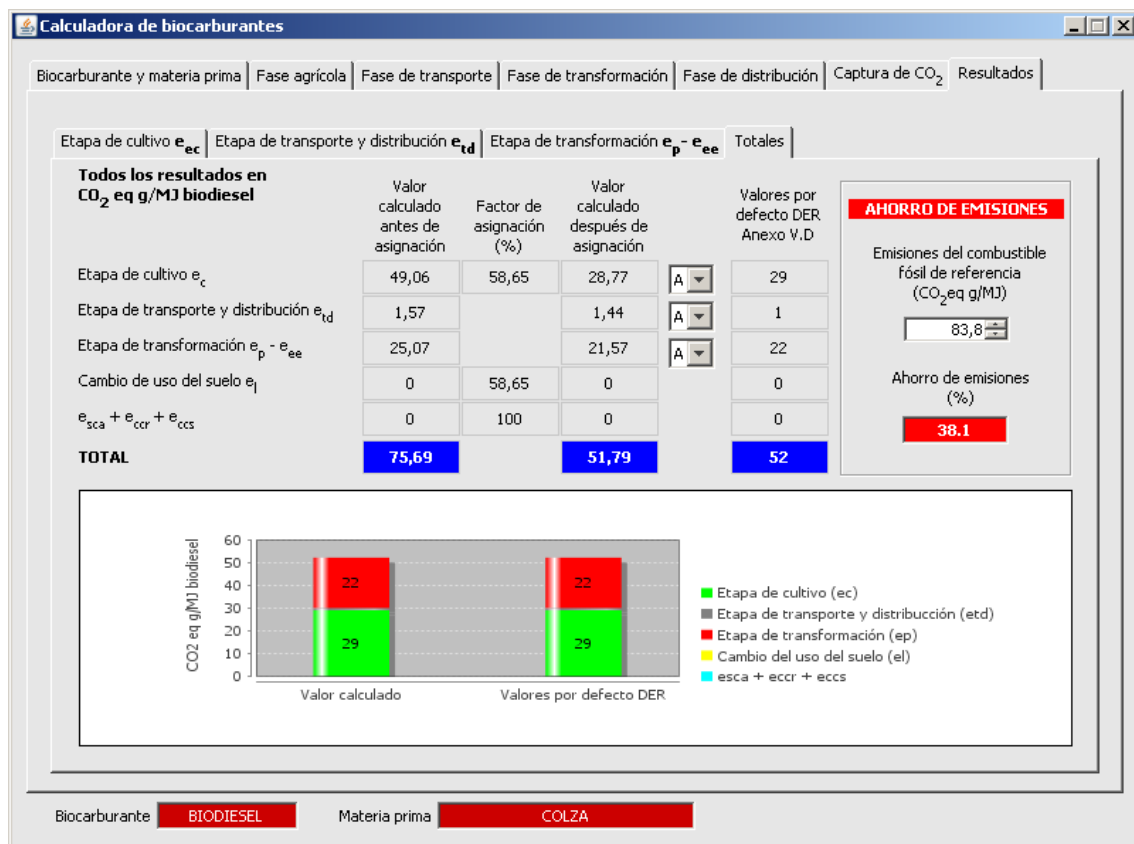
Calculadora de biocarburantes

Biocarburante y materia prima | Fase agrícola | Fase de transporte | Fase de transformación | Fase de distribución | Captura de $CO_2$ | Resultados

Etapa de cultivo $e_{ec}$ | Etapa de transporte y distribución $e_{td}$ | Etapa de transformación $e_p$ - $e_{ee}$ | Totales

Todos los resultados en $CO_2$ eq g/MJ biodiesel

| | Valor calculado antes de asignación | Factor de asignación (%) | Valor calculado después de asignación | | Valores por defecto DER Anexo V.D |
|---|---|---|---|---|---|
| Etapa de cultivo $e_c$ | 49,06 | 58,65 | 28,77 | A | 29 |
| Etapa de transporte y distribución $e_{td}$ | 1,57 | | 1,44 | A | 1 |
| Etapa de transformación $e_p$ - $e_{ee}$ | 25,07 | | 21,57 | A | 22 |
| Cambio de uso del suelo $e_l$ | 0 | 58,65 | 0 | | 0 |
| $e_{sca} + e_{ccr} + e_{ccs}$ | 0 | 100 | 0 | | 0 |
| TOTAL | 75,69 | | 51,79 | | 52 |

AHORRO DE EMISIONES

Emisiones del combustible fósil de referencia ($CO_2$eq g/MJ)

83,8

Ahorro de emisiones (%)

38.1

CO2 eq g/MJ biodiesel

60
50
40
30
20
10
0

22
29
22
29

Valor calculado
Valores por defecto DER

Etapa de cultivo (ec)
Etapa de transporte y distribucción (etd)
Etapa de transformación (ep)
Cambio del uso del suelo (el)
esca + eccr + eccs

Biocarburante BIODIESEL
Materia prima COLZA